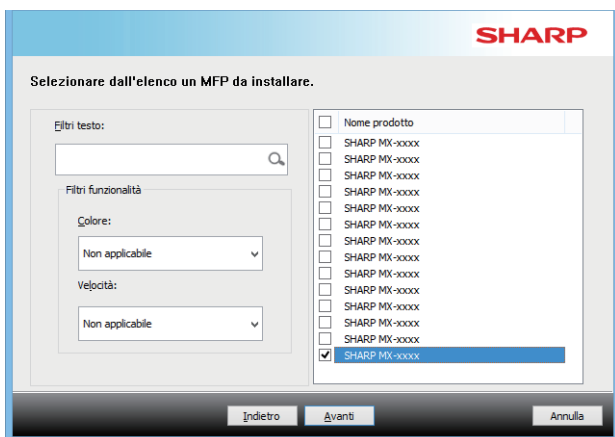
SHARP

Selezionare dall'elenco un MFP da installare.

Filtri testo:

Filtri funzionalità

Colore:

Non applicabile

Velocità:

Non applicabile

| | Nome prodotto |
|---|---|
| | SHARP MX-xxxx |
| | SHARP MX-xxxx |
| | SHARP MX-xxxx |
| | SHARP MX-xxxx |
| | SHARP MX-xxxx |
| | SHARP MX-xxxx |
| | SHARP MX-xxxx |
| | SHARP MX-xxxx |
| | SHARP MX-xxxx |
| | SHARP MX-xxxx |
| | SHARP MX-xxxx |
| | SHARP MX-xxxx |
| | SHARP MX-xxxx |
| ✓ | SHARP MX-xxxx |

Indietro Avanti Annulla